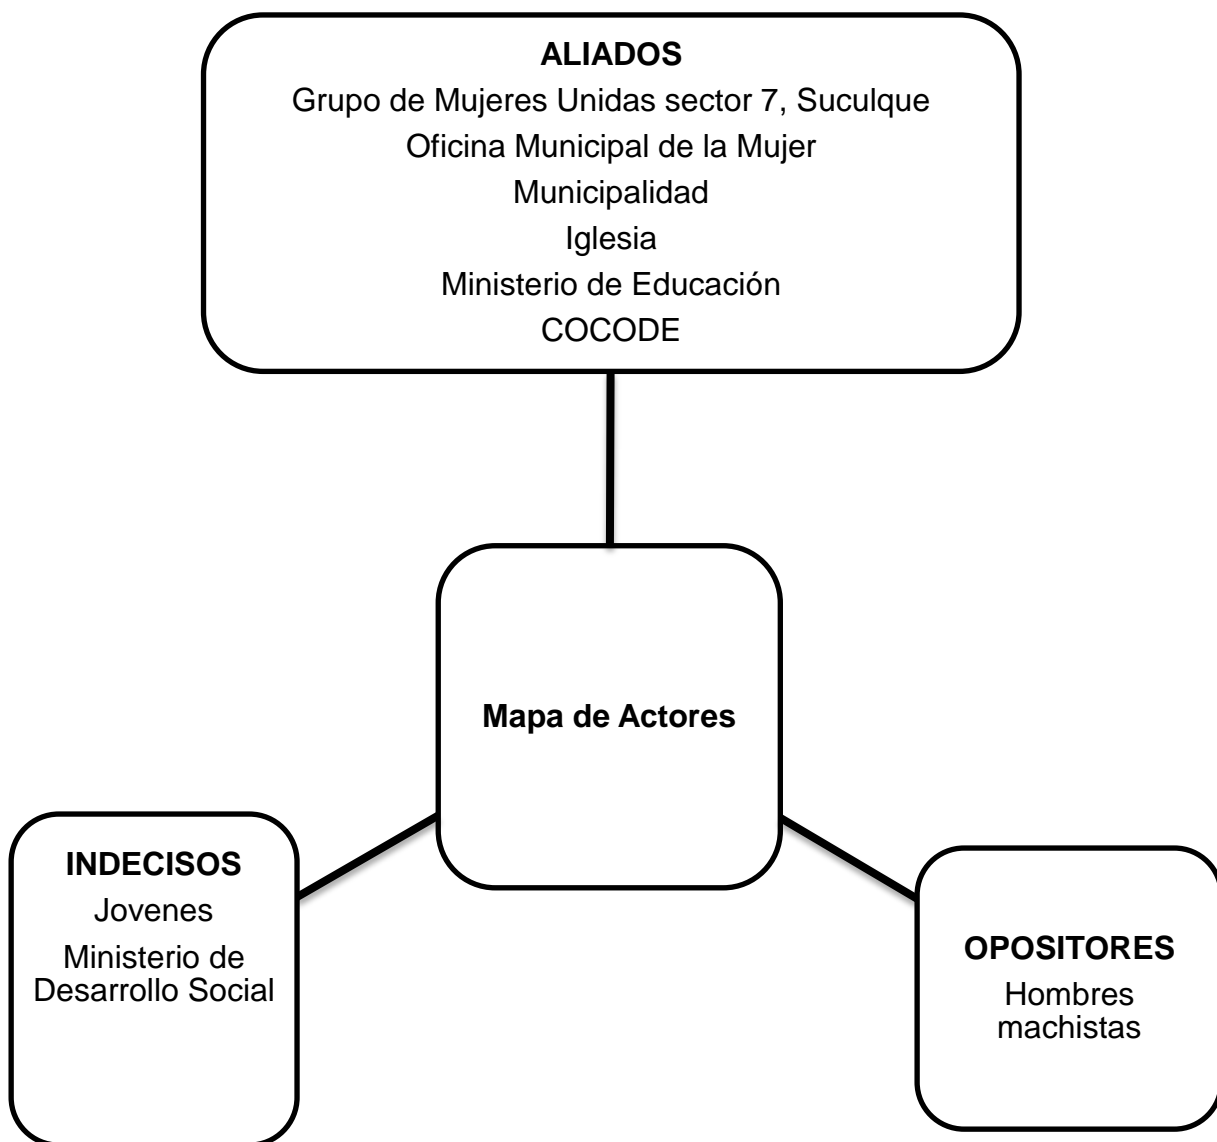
ALIADOS
Grupo de Mujeres Unidas sector 7, Suculque
Oficina Municipal de la Mujer
Municipalidad
Iglesia
Ministerio de Educación
COCODE

Mapa de Actores

INDECISOS
Jovenes
Ministerio de Desarrollo Social

OPOSITORES
Hombres machistas